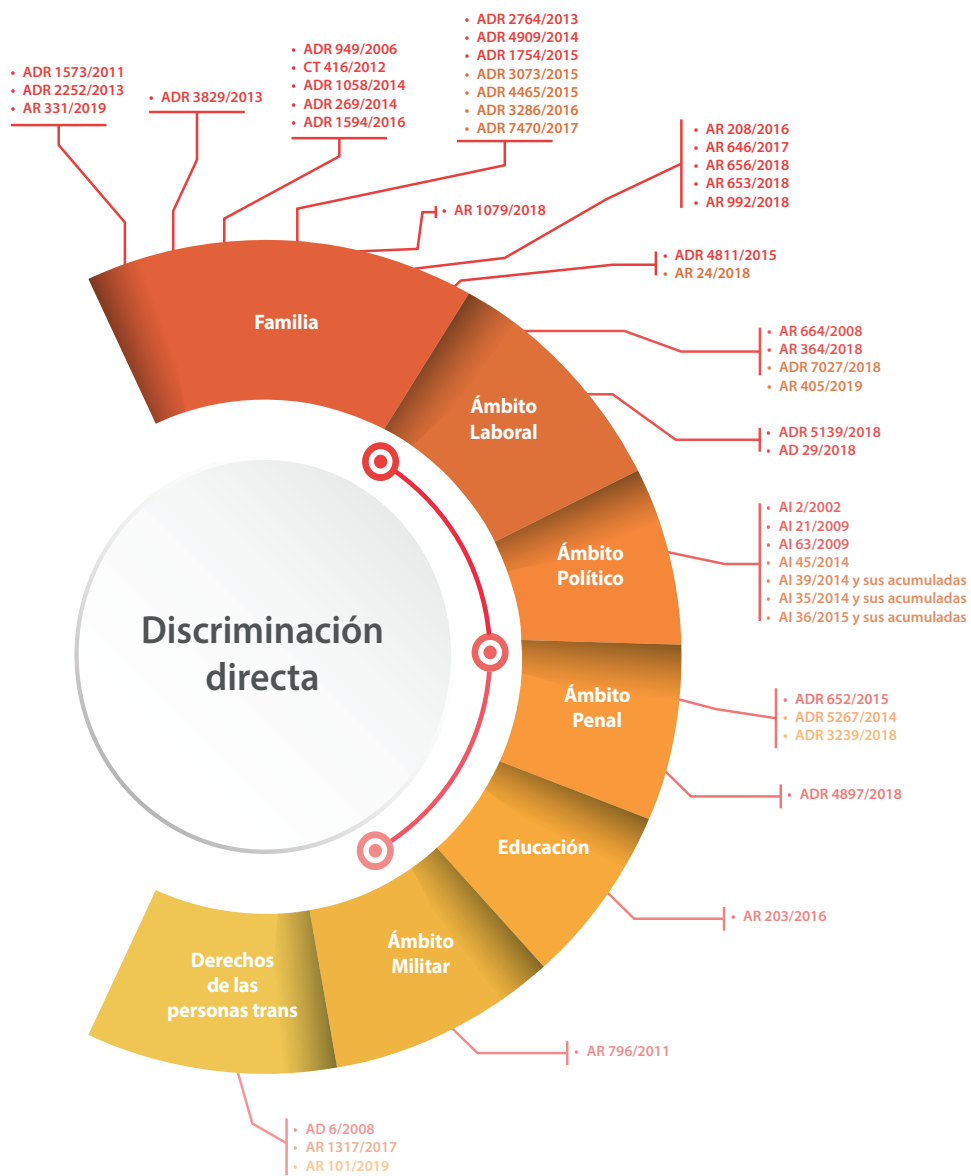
• ADR 1573/2011
• ADR 2252/2013
• AR 331/2019

• ADR 3829/2013

• ADR 949/2006
• CT 416/2012
• ADR 1058/2014
• ADR 269/2014
• ADR 1594/2016

• ADR 2764/2013
• ADR 4909/2014
• ADR 1754/2015
• ADR 3073/2015
• ADR 4465/2015
• ADR 3286/2016
• ADR 7470/2017

• AR 208/2016
• AR 646/2017
• AR 656/2018
• AR 653/2018
• AR 992/2018

• AR 1079/2018

• ADR 4811/2015
• AR 24/2018

Familia

Ámbito Laboral

• AR 664/2008
• AR 364/2018
• ADR 7027/2018
• AR 405/2019

• ADR 5139/2018
• AD 29/2018

Ámbito Político

• AI 2/2002
• AI 21/2009
• AI 63/2009
• AI 45/2014
• AI 39/2014 y sus acumuladas
• AI 35/2014 y sus acumuladas
• AI 36/2015 y sus acumuladas

Discriminación directa

Ámbito Penal

• ADR 652/2015
• ADR 5267/2014
• ADR 3239/2018

• ADR 4897/2018

Educación

• AR 203/2016

Ámbito Militar

• AR 796/2011

Derechos de las personas trans

• AD 6/2008
• AR 1317/2017
• AR 101/2019